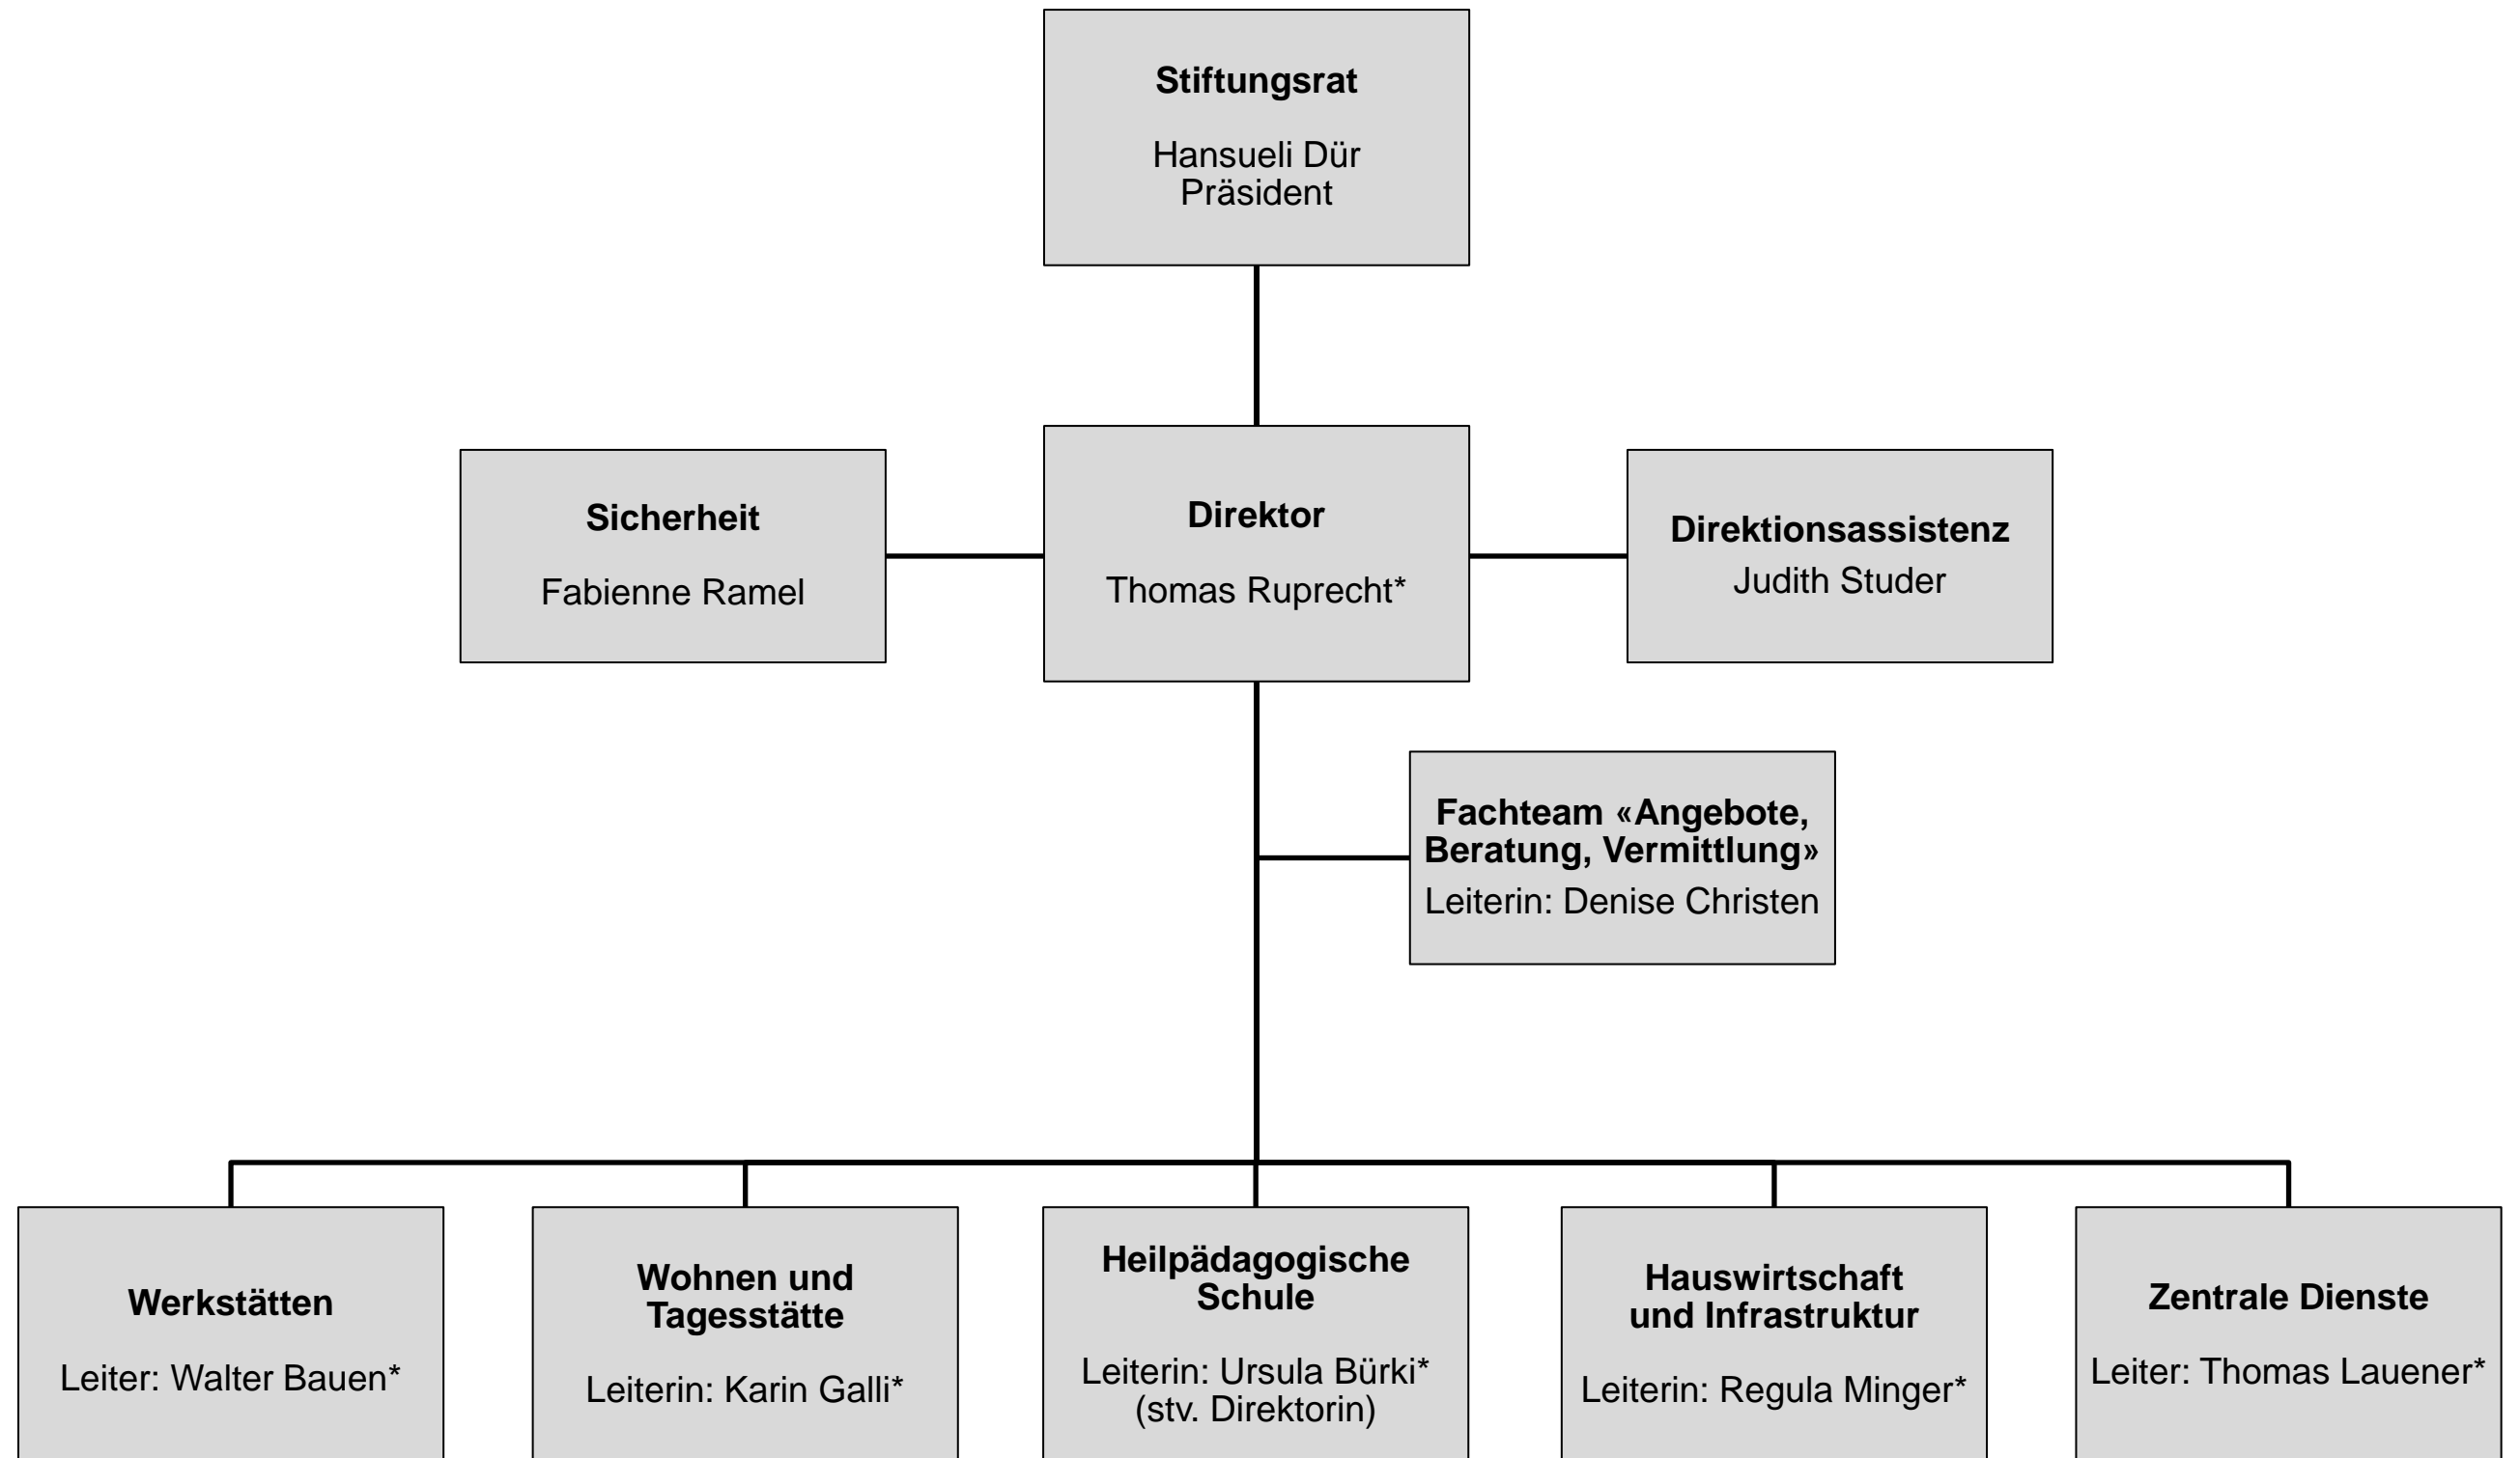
Stiftungsrat

Hansueli Dür
Präsident

Sicherheit

Fabienne Ramel

Direktor

Thomas Ruprecht*

Direktionsassistenz
Judith Studer

Fachteam «Angebote, Beratung, Vermittlung»
Leiterin: Denise Christen

Werkstätten

Leiter: Walter Bauen*

Wohnen und Tagesstätte

Leiterin: Karin Galli*

Heilpädagogische Schule

Leiterin: Ursula Bürki*
(stv. Direktorin)

Hauswirtschaft und Infrastruktur

Leiterin: Regula Minger*

Zentrale Dienste

Leiter: Thomas Lauener*